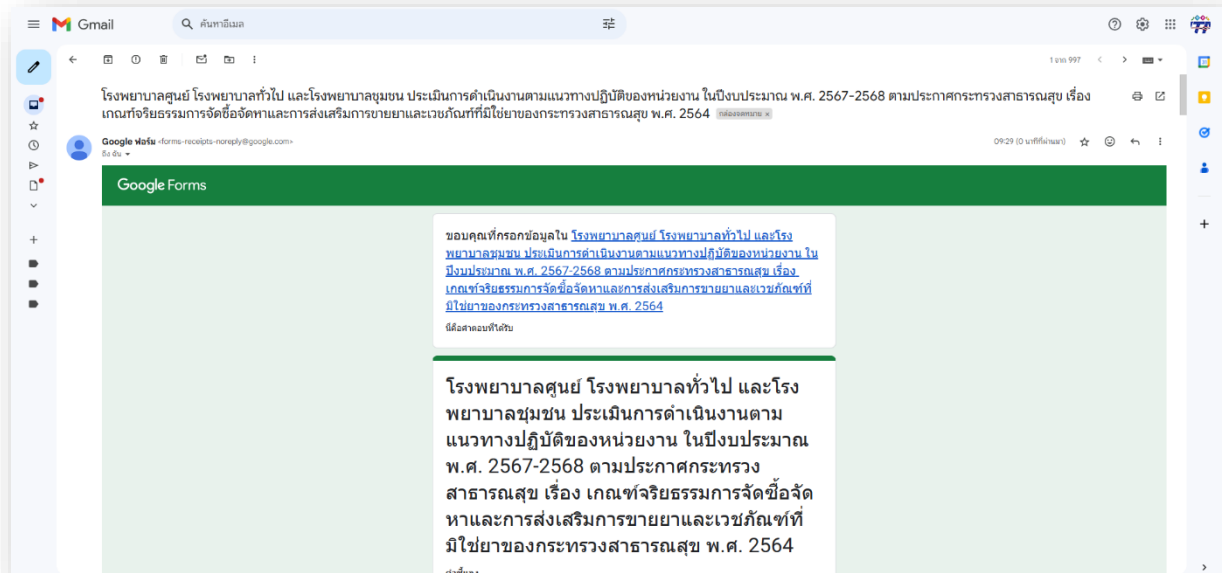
Gmail

ค้นหาอีเมล

1 จาก 997

โรงพยาบาลศูนย์ โรงพยาบาลทั่วไป และโรงพยาบาลชุมชน ประเมินการดำเนินงานตามแนวทางปฏิบัติของหน่วยงาน ในปีงบประมาณ พ.ศ. 2567-2568 ตามประกาศกระทรวงสาธารณสุข เรื่อง เกณฑ์จริยธรรมการจัดซื้อจัดหาและการส่งเสริมการขายยาและเวชภัณฑ์ที่มิใช่ยาของกระทรวงสาธารณสุข พ.ศ. 2564 กล่องจดหมาย ×

Google ฟอร์ม <forms-receipts-noreply@google.com>
ถึง ฉัน

09:29 (0 นาทีที่ผ่านมา)

Google Forms

ขอบคุณที่กรอกข้อมูลใน โรงพยาบาลศูนย์ โรงพยาบาลทั่วไป และโรงพยาบาลชุมชน ประเมินการดำเนินงานตามแนวทางปฏิบัติของหน่วยงาน ในปีงบประมาณ พ.ศ. 2567-2568 ตามประกาศกระทรวงสาธารณสุข เรื่อง เกณฑ์จริยธรรมการจัดซื้อจัดหาและการส่งเสริมการขายยาและเวชภัณฑ์ที่มิใช่ยาของกระทรวงสาธารณสุข พ.ศ. 2564

นี่คือคำตอบที่ได้รับ

โรงพยาบาลศูนย์ โรงพยาบาลทั่วไป และโรงพยาบาลชุมชน ประเมินการดำเนินงานตามแนวทางปฏิบัติของหน่วยงาน ในปีงบประมาณ พ.ศ. 2567-2568 ตามประกาศกระทรวงสาธารณสุข เรื่อง เกณฑ์จริยธรรมการจัดซื้อจัดหาและการส่งเสริมการขายยาและเวชภัณฑ์ที่มิใช่ยาของกระทรวงสาธารณสุข พ.ศ. 2564

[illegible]